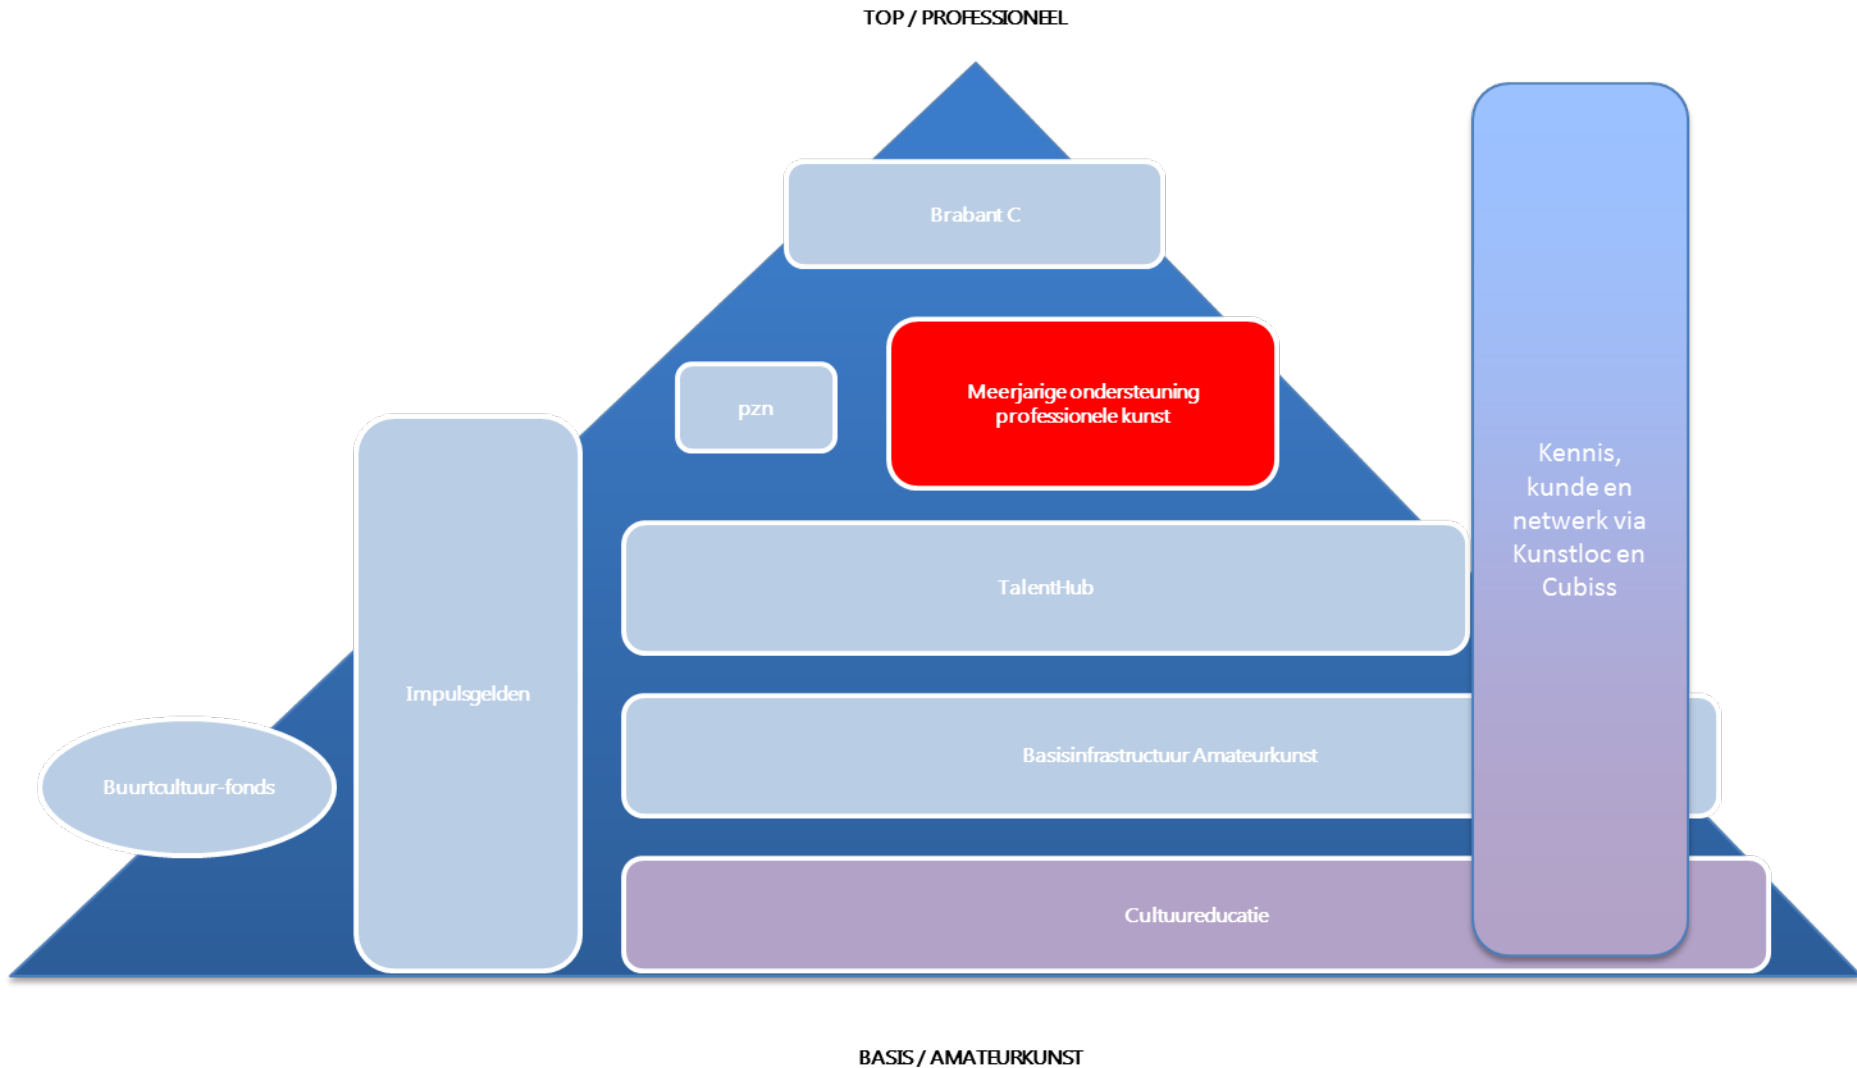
TOP / PROFESSIONEEL

Brabant C

pzn

Meerjarige ondersteuning professionele kunst

Kennis, kunde en netwerk via Kunstloc en Cubiss

Impulsgelden

TalentHub

Buurtcultuur-fonds

Basisinfrastructuur Amateurkunst

Cultuureducatie

BASIS / AMATEURKUNST